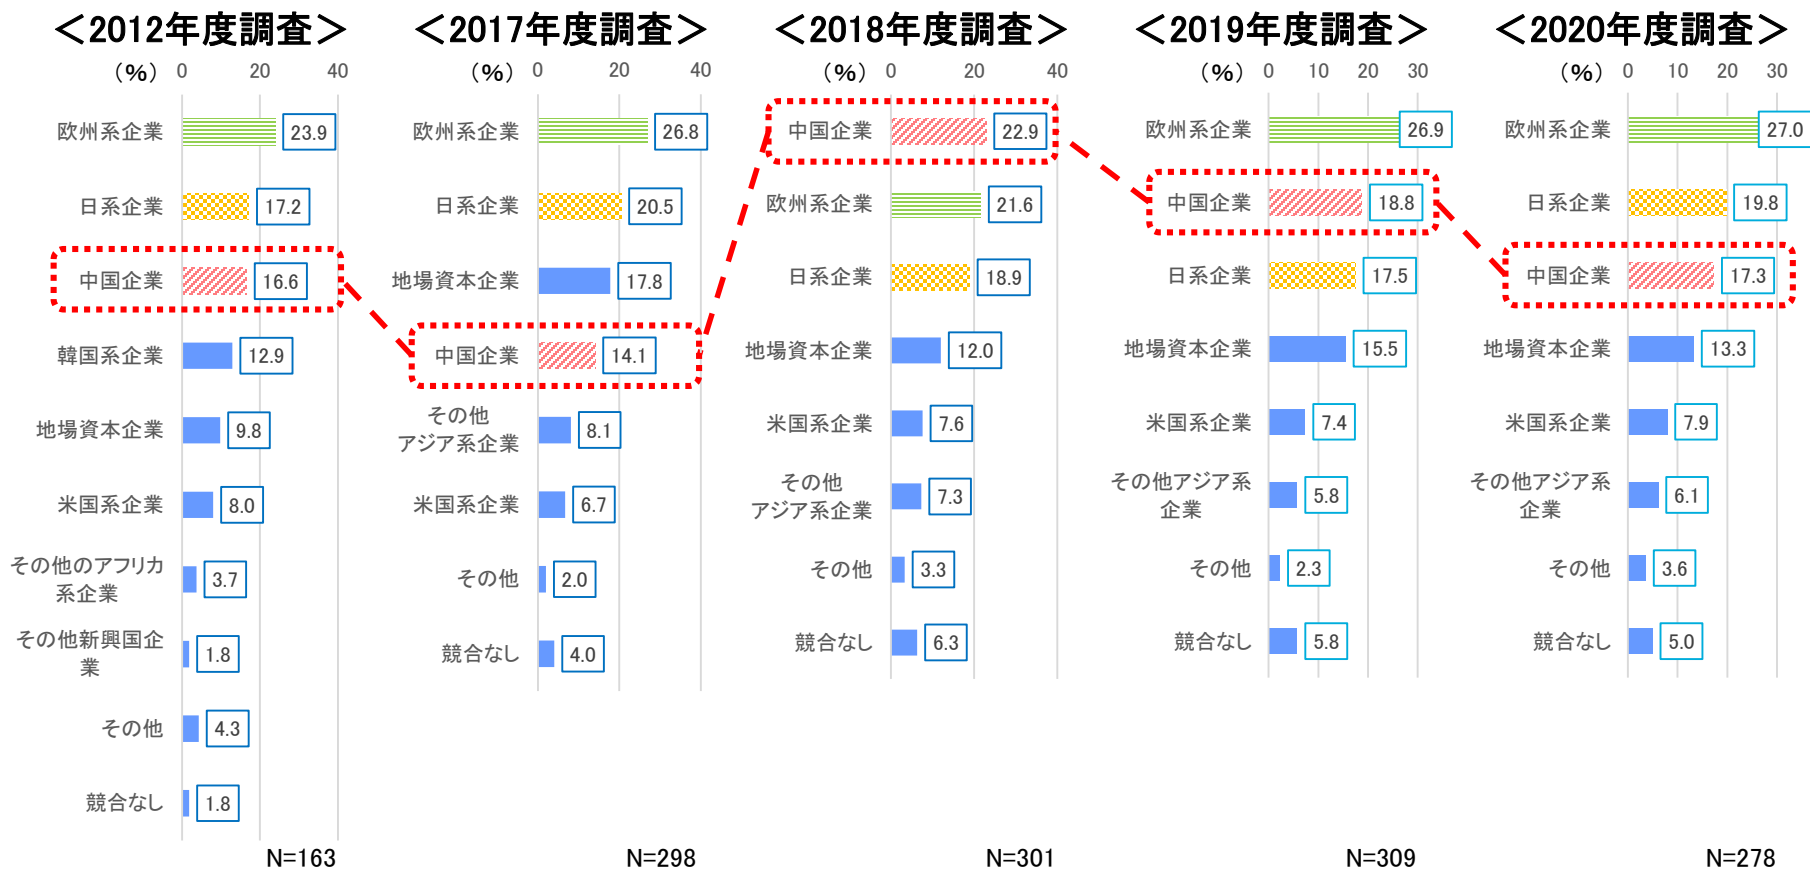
＜2012年度調査＞

（%） 0 20 40

| | |
|---|---|
| 欧州系企業 | 23.9 |
| 日系企業 | 17.2 |
| 中国企業 | 16.6 |
| 韓国系企業 | 12.9 |
| 地場資本企業 | 9.8 |
| 米国系企業 | 8.0 |
| その他のアフリカ系企業 | 3.7 |
| その他新興国企業 | 1.8 |
| その他 | 4.3 |
| 競合なし | 1.8 |

N=163

＜2017年度調査＞

（%） 0 20 40

| | |
|---|---|
| 欧州系企業 | 26.8 |
| 日系企業 | 20.5 |
| 地場資本企業 | 17.8 |
| 中国企業 | 14.1 |
| その他アジア系企業 | 8.1 |
| 米国系企業 | 6.7 |
| その他 | 2.0 |
| 競合なし | 4.0 |

N=298

＜2018年度調査＞

（%） 0 20 40

| | |
|---|---|
| 中国企業 | 22.9 |
| 欧州系企業 | 21.6 |
| 日系企業 | 18.9 |
| 地場資本企業 | 12.0 |
| 米国系企業 | 7.6 |
| その他アジア系企業 | 7.3 |
| その他 | 3.3 |
| 競合なし | 6.3 |

N=301

＜2019年度調査＞

（%） 0 10 20 30

| | |
|---|---|
| 欧州系企業 | 26.9 |
| 中国企業 | 18.8 |
| 日系企業 | 17.5 |
| 地場資本企業 | 15.5 |
| 米国系企業 | 7.4 |
| その他アジア系企業 | 5.8 |
| その他 | 2.3 |
| 競合なし | 5.8 |

N=309

＜2020年度調査＞

（%） 0 10 20 30

| | |
|---|---|
| 欧州系企業 | 27.0 |
| 日系企業 | 19.8 |
| 中国企業 | 17.3 |
| 地場資本企業 | 13.3 |
| 米国系企業 | 7.9 |
| その他アジア系企業 | 6.1 |
| その他 | 3.6 |
| 競合なし | 5.0 |

N=278